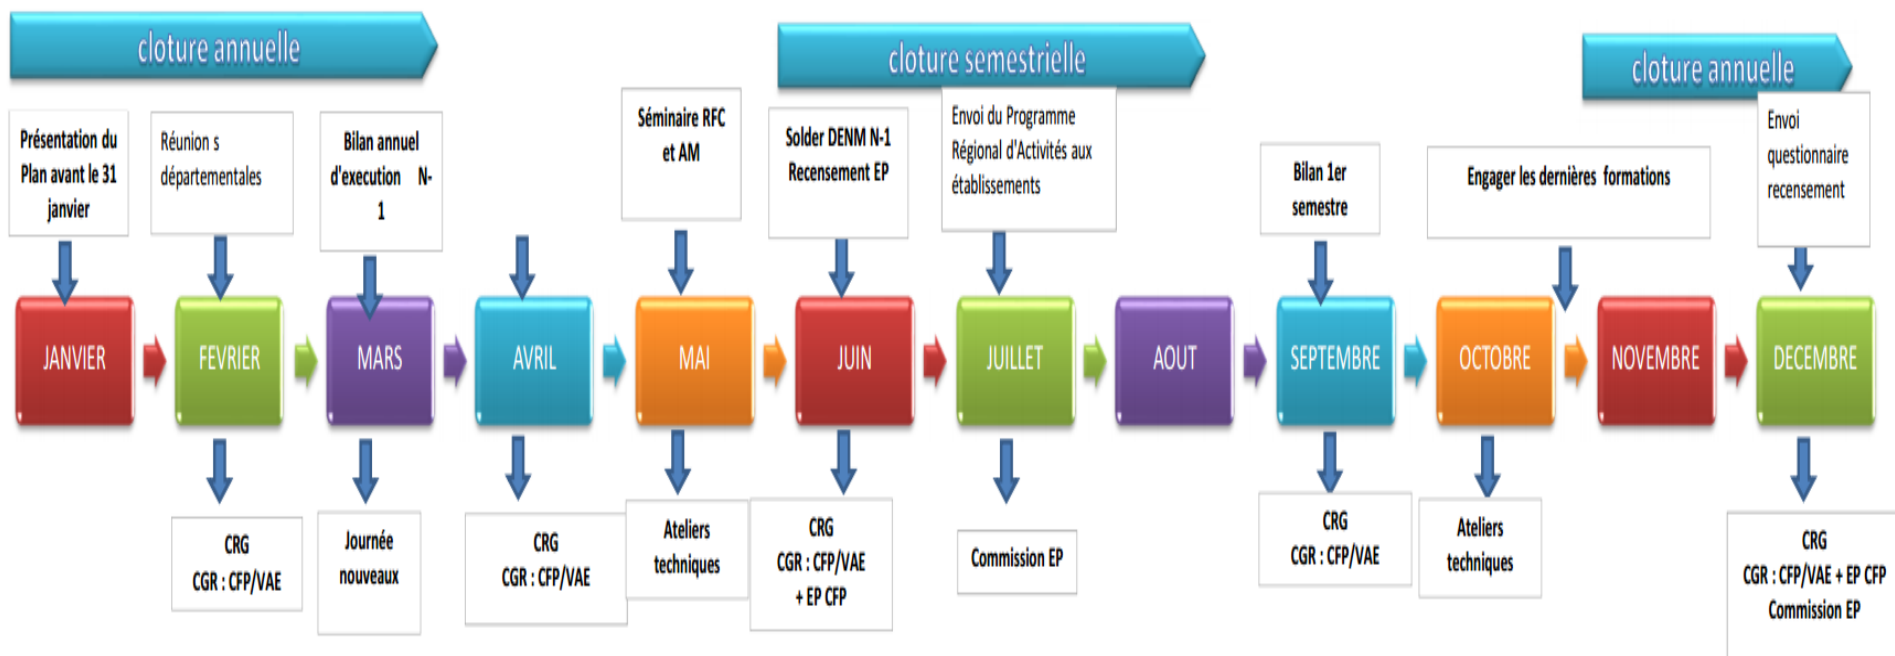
cloture annuelle

cloture semestrielle

cloture annuelle

Présentation du Plan avant le 31 janvier

Réunion s départementales

Bilan annuel d'execution N-1

Séminaire RFC et AM

Solder DENM N-1 Recensement EP

Envoi du Programme Régional d'Activités aux établissements

Bilan 1er semestre

Engager les dernières formations

Envoi questionnaire recensement

JANVIER

FEVRIER

MARS

AVRIL

MAI

JUIN

JUILLET

AOUT

SEPTEMBRE

OCTOBRE

NOVEMBRE

DECEMBRE

CRG
CGR : CFP/VAE

Journée nouveaux

CRG
CGR : CFP/VAE

Ateliers techniques

CRG
CGR : CFP/VAE + EP CFP

Commission EP

CRG
CGR : CFP/VAE

Ateliers techniques

CRG
CGR : CFP/VAE + EP CFP
Commission EP